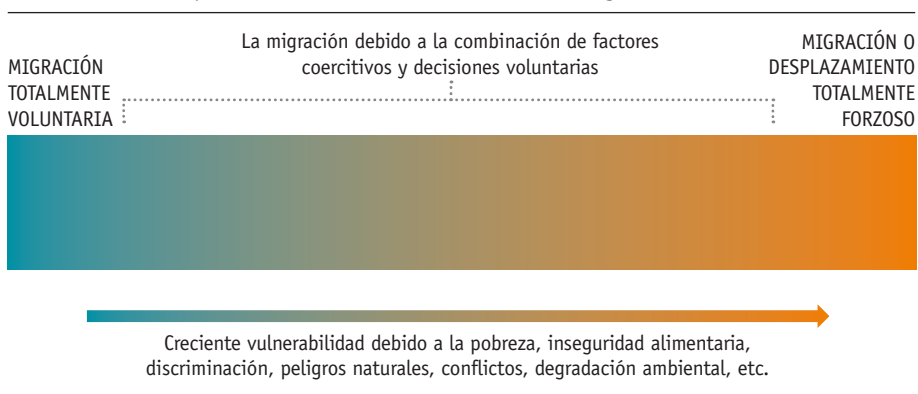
La migración debido a la combinación de factores coercitivos y decisiones voluntarias

MIGRACIÓN TOTALMENTE VOLUNTARIA

MIGRACIÓN O DESPLAZAMIENTO TOTALMENTE FORZOSO

Creciente vulnerabilidad debido a la pobreza, inseguridad alimentaria, discriminación, peligros naturales, conflictos, degradación ambiental, etc.